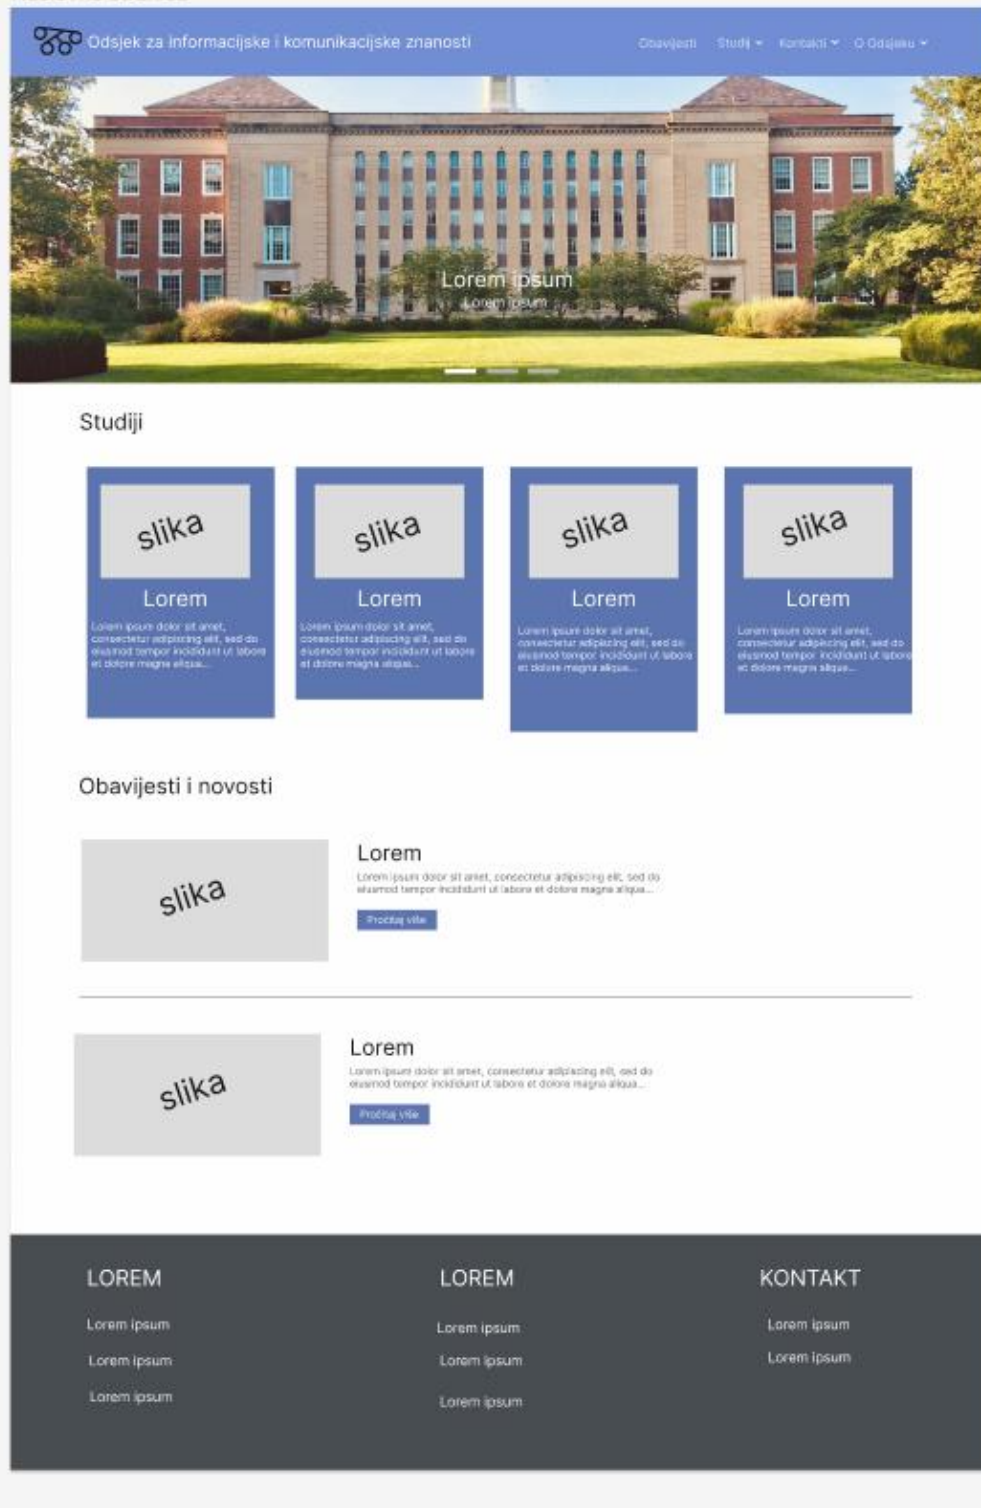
Odsjek za informacijske i komunikacijske znanosti

Obavijesti Studij Kontakti O Odsjeku

Lorem ipsum
Lorem ipsum

Studiji

slika
Lorem
Lorem ipsum dolor sit amet, consectetur adipiscing elit, sed do eiusmod tempor incididunt ut labore et dolore magna aliqua...

slika
Lorem
Lorem ipsum dolor sit amet, consectetur adipiscing elit, sed do eiusmod tempor incididunt ut labore et dolore magna aliqua...

slika
Lorem
Lorem ipsum dolor sit amet, consectetur adipiscing elit, sed do eiusmod tempor incididunt ut labore et dolore magna aliqua...

slika
Lorem
Lorem ipsum dolor sit amet, consectetur adipiscing elit, sed do eiusmod tempor incididunt ut labore et dolore magna aliqua...

Obavijesti i novosti

slika
Lorem
Lorem ipsum dolor sit amet, consectetur adipiscing elit, sed do eiusmod tempor incididunt ut labore et dolore magna aliqua...
Pročitaj više

slika
Lorem
Lorem ipsum dolor sit amet, consectetur adipiscing elit, sed do eiusmod tempor incididunt ut labore et dolore magna aliqua...
Pročitaj više

LOREM
Lorem ipsum
Lorem ipsum
Lorem ipsum

LOREM
Lorem ipsum
Lorem ipsum
Lorem ipsum

KONTAKT
Lorem ipsum
Lorem ipsum